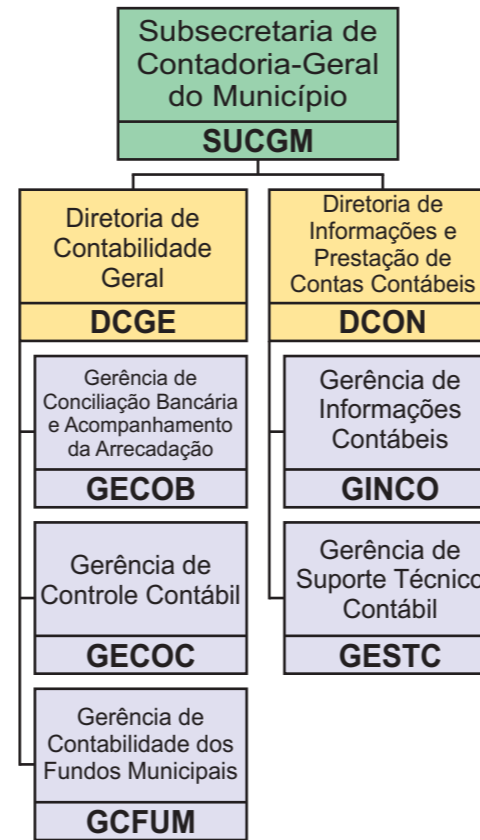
Subsecretaria de Contadoria-Geral do Município

SUCGM

Diretoria de Contabilidade Geral

DCGE

Gerência de Conciliação Bancária e Acompanhamento da Arrecadação

GECOB

Gerência de Controle Contábil

GECOC

Gerência de Contabilidade dos Fundos Municipais

GCFUM

Diretoria de Informações e Prestação de Contas Contábeis

DCON

Gerência de Informações Contábeis

GINCO

Gerência de Suporte Técnico Contábil

GESTC